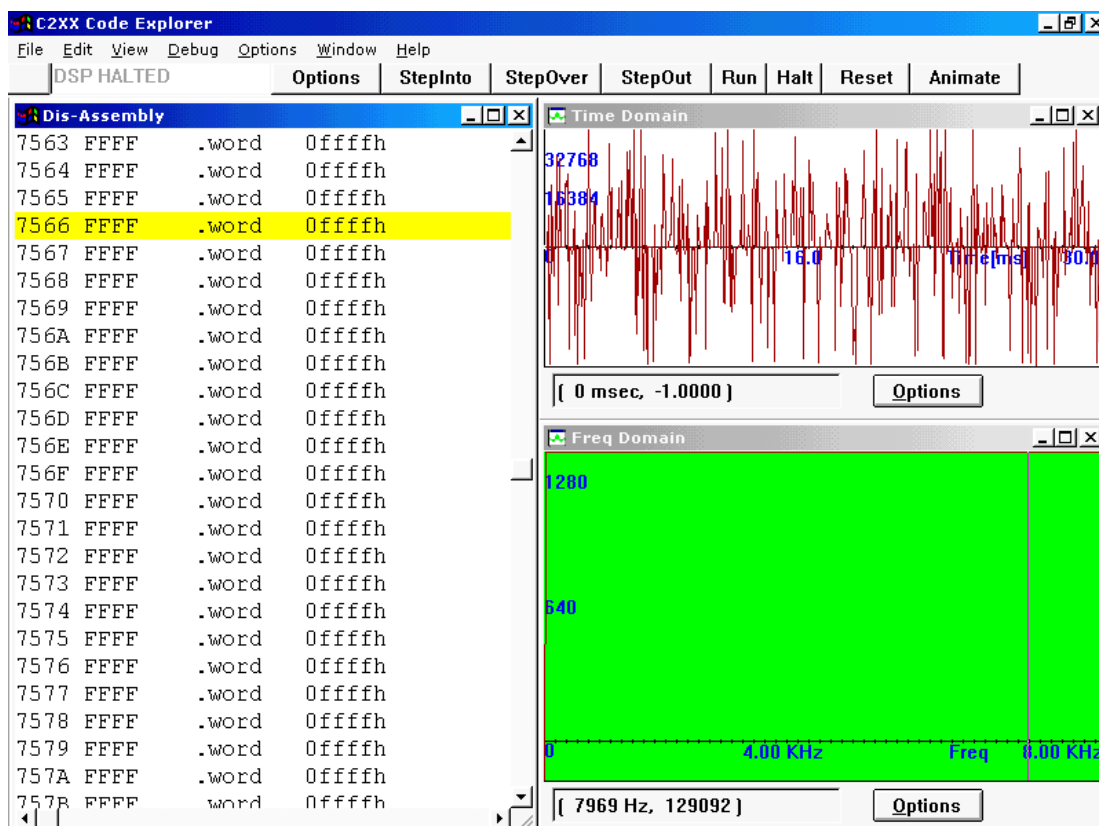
C2XX Code Explorer
File Edit View Debug Options Window Help
DSP HALTED Options StepInto StepOver StepOut Run Halt Reset Animate

Dis-Assembly
7563 FFFF .word 0ffffh
7564 FFFF .word 0ffffh
7565 FFFF .word 0ffffh
7566 FFFF .word 0ffffh
7567 FFFF .word 0ffffh
7568 FFFF .word 0ffffh
7569 FFFF .word 0ffffh
756A FFFF .word 0ffffh
756B FFFF .word 0ffffh
756C FFFF .word 0ffffh
756D FFFF .word 0ffffh
756E FFFF .word 0ffffh
756F FFFF .word 0ffffh
7570 FFFF .word 0ffffh
7571 FFFF .word 0ffffh
7572 FFFF .word 0ffffh
7573 FFFF .word 0ffffh
7574 FFFF .word 0ffffh
7575 FFFF .word 0ffffh
7576 FFFF .word 0ffffh
7577 FFFF .word 0ffffh
7578 FFFF .word 0ffffh
7579 FFFF .word 0ffffh
757A FFFF .word 0ffffh
757B FFFF .word 0ffffh

Time Domain
32768
16384
0 16.0 Time[ms] 30.0
( 0 msec, -1.0000 )
Options

Freq Domain
1280
640
0 4.00 KHz Freq 8.00 KHz
( 7969 Hz, 129092 )
Options